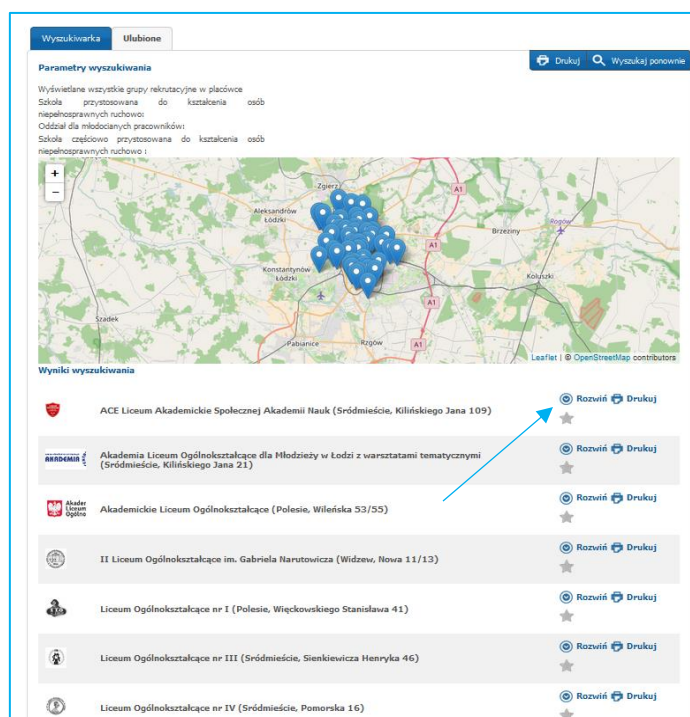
Wyszukiwarka | Ulubione

Drukuj | Wyszukaj ponownie

Parametry wyszukiwania

Wyświetlane wszystkie grupy rekrutacyjne w placówce
Szkoła przystosowana do kształcenia osób niepełnosprawnych ruchowo:
Oddział dla młodocianych pracowników:
Szkoła częściowo przystosowana do kształcenia osób niepełnosprawnych ruchowo :

+
−
Zgierz
Aleksandrów Łódzki
Konstantynów Łódzki
Szadek
Pabianice
Rzgów
Brzeziny
Rogów
Koluszki
A1
A1
A1
A1
Leaflet | © OpenStreetMap contributors

Wyniki wyszukiwania

ACE Liceum Akademickie Społecznej Akademii Nauk (Śródmieście, Kilińskiego Jana 109)
Rozwiń | Drukuj

AKADEMIA
Akademia Liceum Ogólnokształcące dla Młodzieży w Łodzi z warsztatami tematycznymi (Śródmieście, Kilińskiego Jana 21)
Rozwiń | Drukuj

Akader Liceum Ogólno
Akademickie Liceum Ogólnokształcące (Polesie, Wileńska 53/55)
Rozwiń | Drukuj

II Liceum Ogólnokształcące im. Gabriela Narutowicza (Widzew, Nowa 11/13)
Rozwiń | Drukuj

Liceum Ogólnokształcące nr I (Polesie, Więckowskiego Stanisława 41)
Rozwiń | Drukuj

Liceum Ogólnokształcące nr III (Śródmieście, Sienkiewicza Henryka 46)
Rozwiń | Drukuj

Liceum Ogólnokształcące nr IV (Śródmieście, Pomorska 16)
Rozwiń | Drukuj